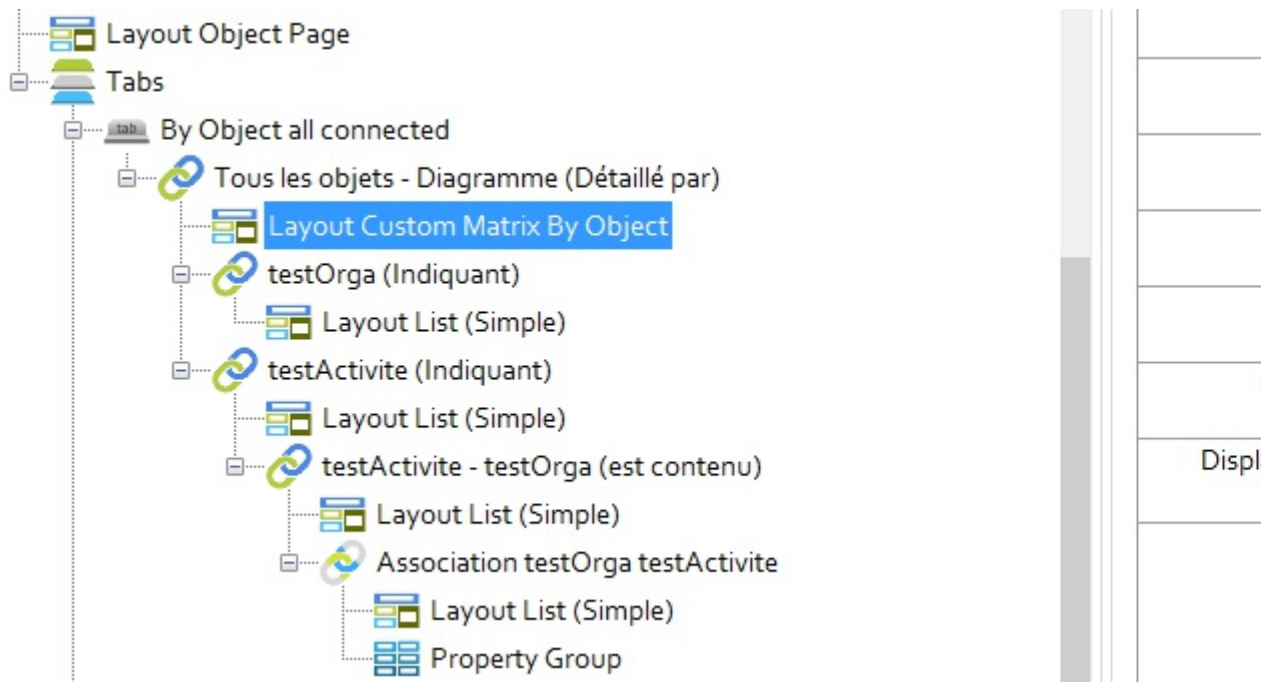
Layout Object Page
Tabs
tab By Object all connected
Tous les objets - Diagramme (Détaillé par)
Layout Custom Matrix By Object
testOrga (Indiquant)
Layout List (Simple)
testActivite (Indiquant)
Layout List (Simple)
testActivite - testOrga (est contenu)
Layout List (Simple)
Association testOrga testActivite
Layout List (Simple)
Property Group

Displ